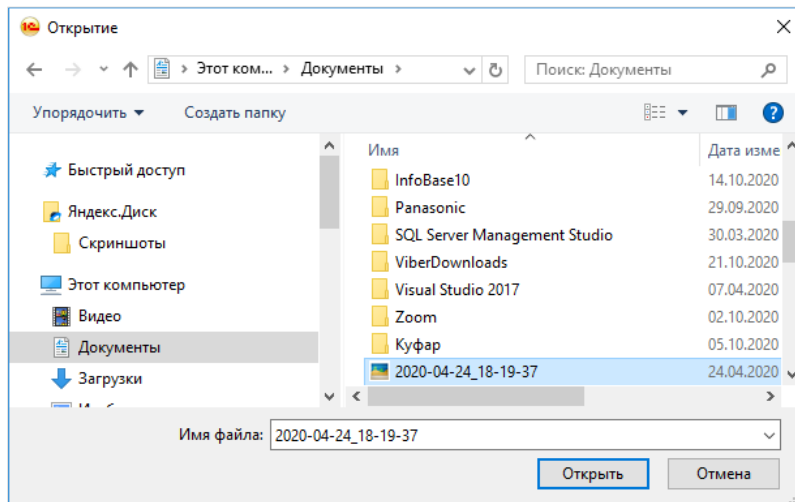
Открытие

Этот ком... › Документы ›

Поиск: Документы

Упорядочить ▾ Создать папку

Быстрый доступ
Яндекс.Диск
Скриншоты
Этот компьютер
Видео
Документы
Загрузки
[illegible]

| Имя | Дата изме |
|---|---|
| InfoBase10 | 14.10.2020 |
| Panasonic | 29.09.2020 |
| SQL Server Management Studio | 30.03.2020 |
| ViberDownloads | 21.10.2020 |
| Visual Studio 2017 | 07.04.2020 |
| Zoom | 02.10.2020 |
| Куфар | 05.10.2020 |
| 2020-04-24_18-19-37 | 24.04.2020 |

Имя файла: 2020-04-24_18-19-37

Открыть Отмена